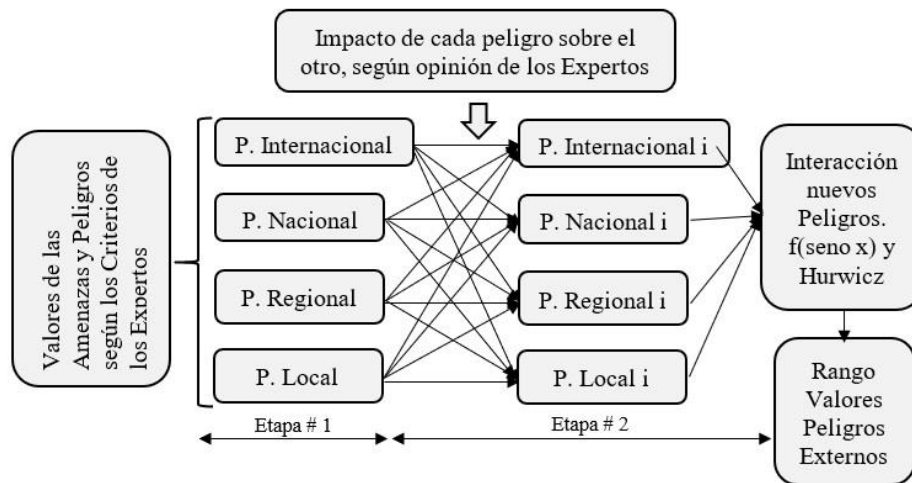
Impacto de cada peligro sobre el otro, según opinión de los Expertos

Valores de las Amenazas y Peligros según los Criterios de los Expertos

P. Internacional

P. Nacional

P. Regional

P. Local

P. Internacional i

P. Nacional i

P. Regional i

P. Local i

Interacción nuevos Peligros. f(seno x) y Hurwicz

Rango Valores Peligros Externos

Etapa # 1

Etapa # 2